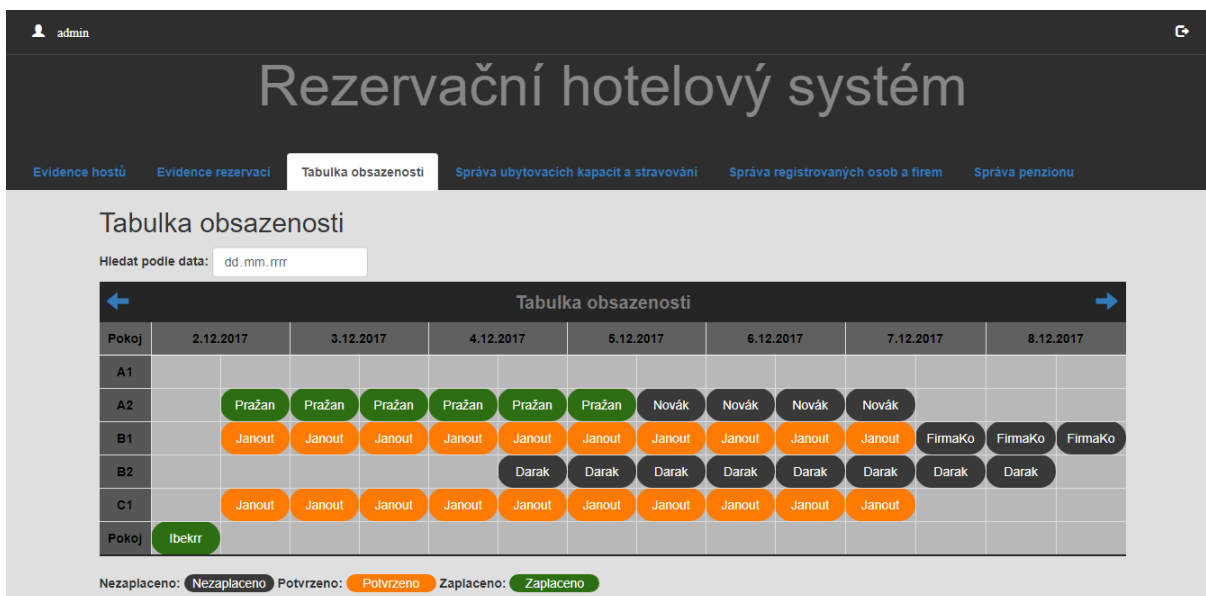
admin

Rezervační hotelový systém

Evidence hostů | Evidence rezervací | Tabulka obsazenosti | Správa ubytovacích kapacit a stravování | Správa registrovaných osob a firem | Správa penzionu

Tabulka obsazenosti

Hledat podle data: dd.mm.rrrr

Tabulka obsazenosti

| Pokoj | 2.12.2017 | | 3.12.2017 | | 4.12.2017 | | 5.12.2017 | | 6.12.2017 | | 7.12.2017 | | 8.12.2017 | |
|---|---|---|---|---|---|---|---|---|---|---|---|---|---|---|
| A1 | | | | | | | | | | | | | | |
| A2 | | Pražan | Pražan | Pražan | Pražan | Pražan | Pražan | Novák | Novák | Novák | Novák | | | |
| B1 | | Janout | Janout | Janout | Janout | Janout | Janout | Janout | Janout | Janout | Janout | FirmaKo | FirmaKo | FirmaKo |
| B2 | | | | | | Darak | Darak | Darak | Darak | Darak | Darak | Darak | Darak | |
| C1 | | Janout | Janout | Janout | Janout | Janout | Janout | Janout | Janout | Janout | Janout | | | |
| Pokoj | Ibekrr | | | | | | | | | | | | | |

Nezaplaceno: Nezaplaceno Potvrzeno: Potvrzeno Zaplaceno: Zaplaceno